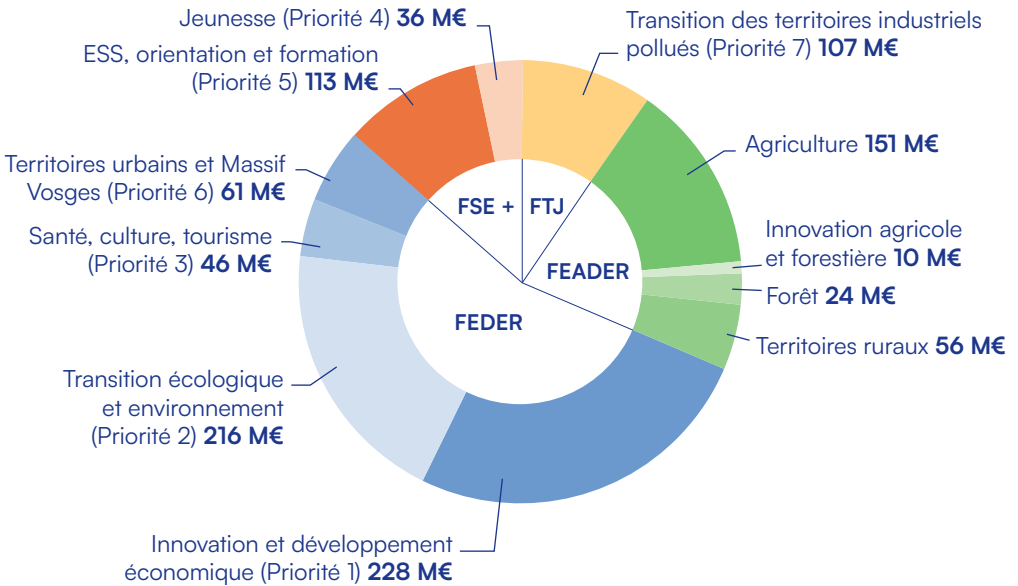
Jeunesse (Priorité 4) **36 M€**

ESS, orientation et formation (Priorité 5) **113 M€**

Territoires urbains et Massif Vosges (Priorité 6) **61 M€**

Santé, culture, tourisme (Priorité 3) **46 M€**

Transition écologique et environnement (Priorité 2) **216 M€**

Innovation et développement économique (Priorité 1) **228 M€**

Transition des territoires industriels pollués (Priorité 7) **107 M€**

Agriculture **151 M€**

Innovation agricole et forestière **10 M€**

Forêt **24 M€**

Territoires ruraux **56 M€**

FSE +

FTJ

FEADER

FEDER